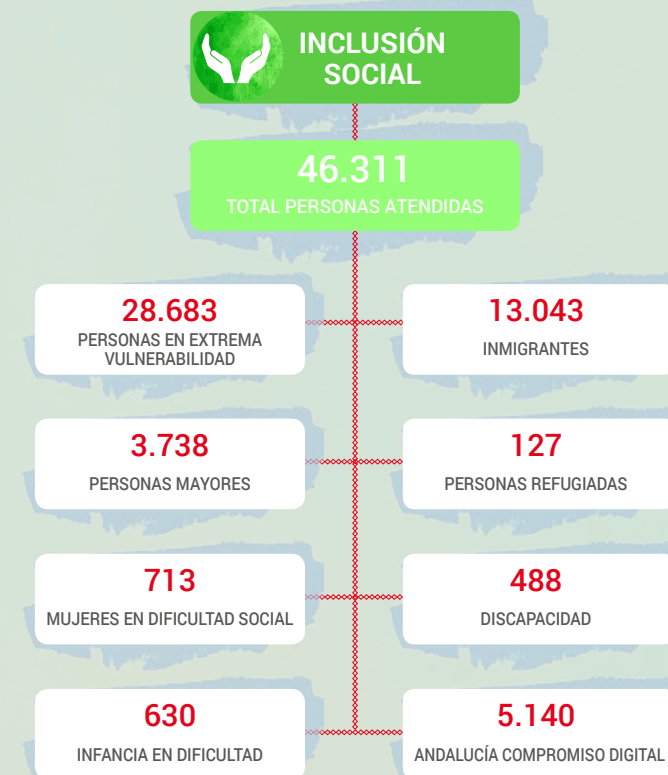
INCLUSIÓN SOCIAL

46.311
TOTAL PERSONAS ATENDIDAS

28.683
PERSONAS EN EXTREMA VULNERABILIDAD

13.043
INMIGRANTES

3.738
PERSONAS MAYORES

127
PERSONAS REFUGIADAS

713
MUJERES EN DIFICULTAD SOCIAL

488
DISCAPACIDAD

630
INFANCIA EN DIFICULTAD

5.140
ANDALUCÍA COMPROMISO DIGITAL